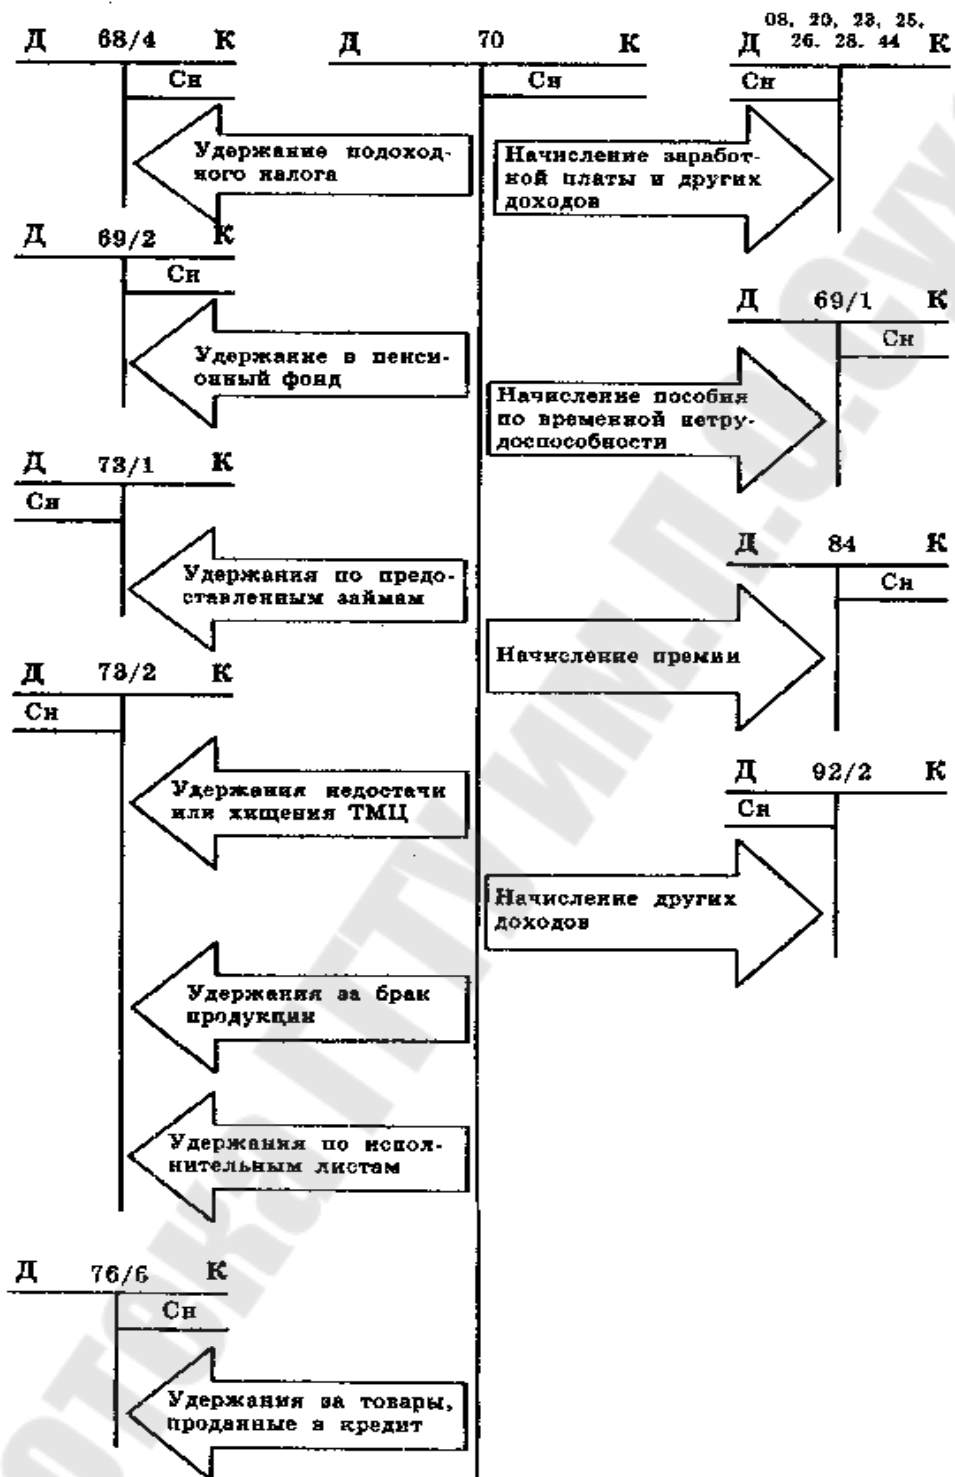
Д 68/4 К
Сн
Удержание подоходного налога

Д 69/2 К
Сн
Удержание в пенсионный фонд

Д 73/1 К
Сн
Удержания по предоставленным займам

Д 73/2 К
Сн
Удержания недостачи или хищения ТМЦ

Удержания за брак продукции

Удержания по исполнительным листам

Д 76/6 К
Сн
Удержания за товары, проданные в кредит

Д 70 К
Сн

Начисление заработной платы и других доходов

Начисление пособия по временной нетрудоспособности

Начисление премии

Начисление других доходов

Д 08, 20, 23, 25, 26, 28, 44 К
Сн

Д 69/1 К
Сн

Д 84 К
Сн

Д 92/2 К
Сн